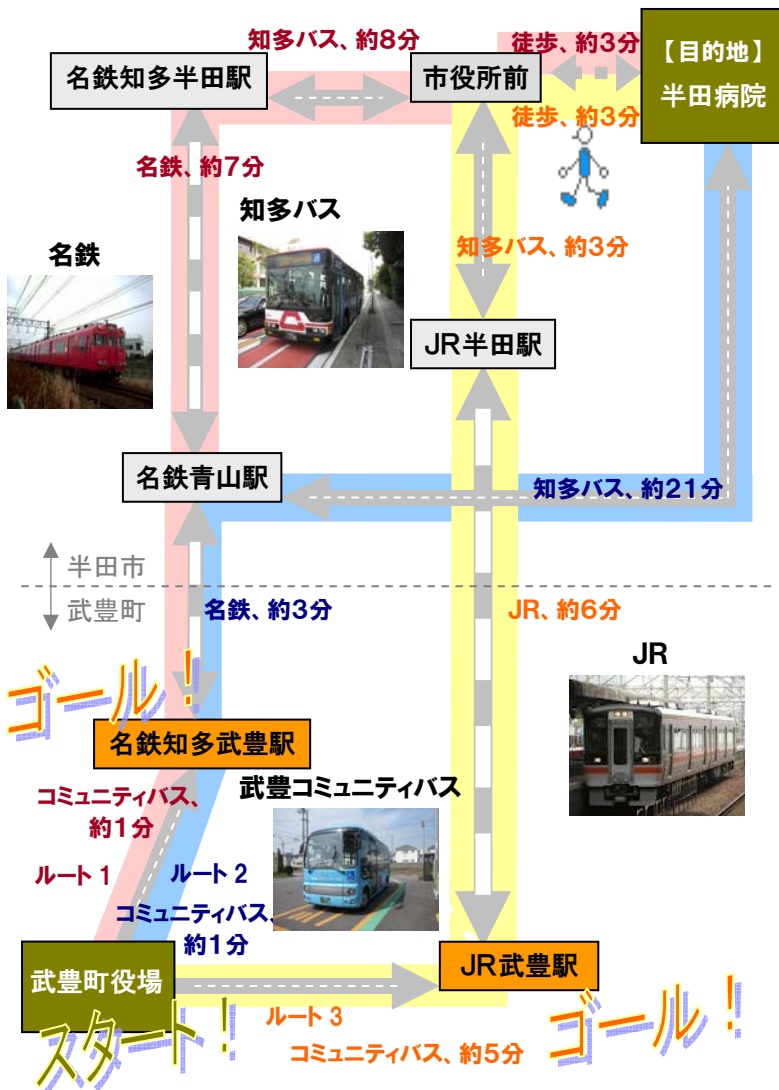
知多バス、約8分
徒歩、約3分
【目的地】
半田病院
名鉄知多半田駅
市役所前
徒歩、約3分
名鉄、約7分
知多バス
名鉄
知多バス、約3分
JR半田駅
名鉄青山駅
知多バス、約21分
半田市
武豊町
名鉄、約3分
JR、約6分
JR
ゴール！
名鉄知多武豊駅
コミュニティバス、約1分
武豊コミュニティバス
ルート1
ルート2
コミュニティバス、約1分
武豊町役場
JR武豊駅
スタート！
ルート3
コミュニティバス、約5分
ゴール！